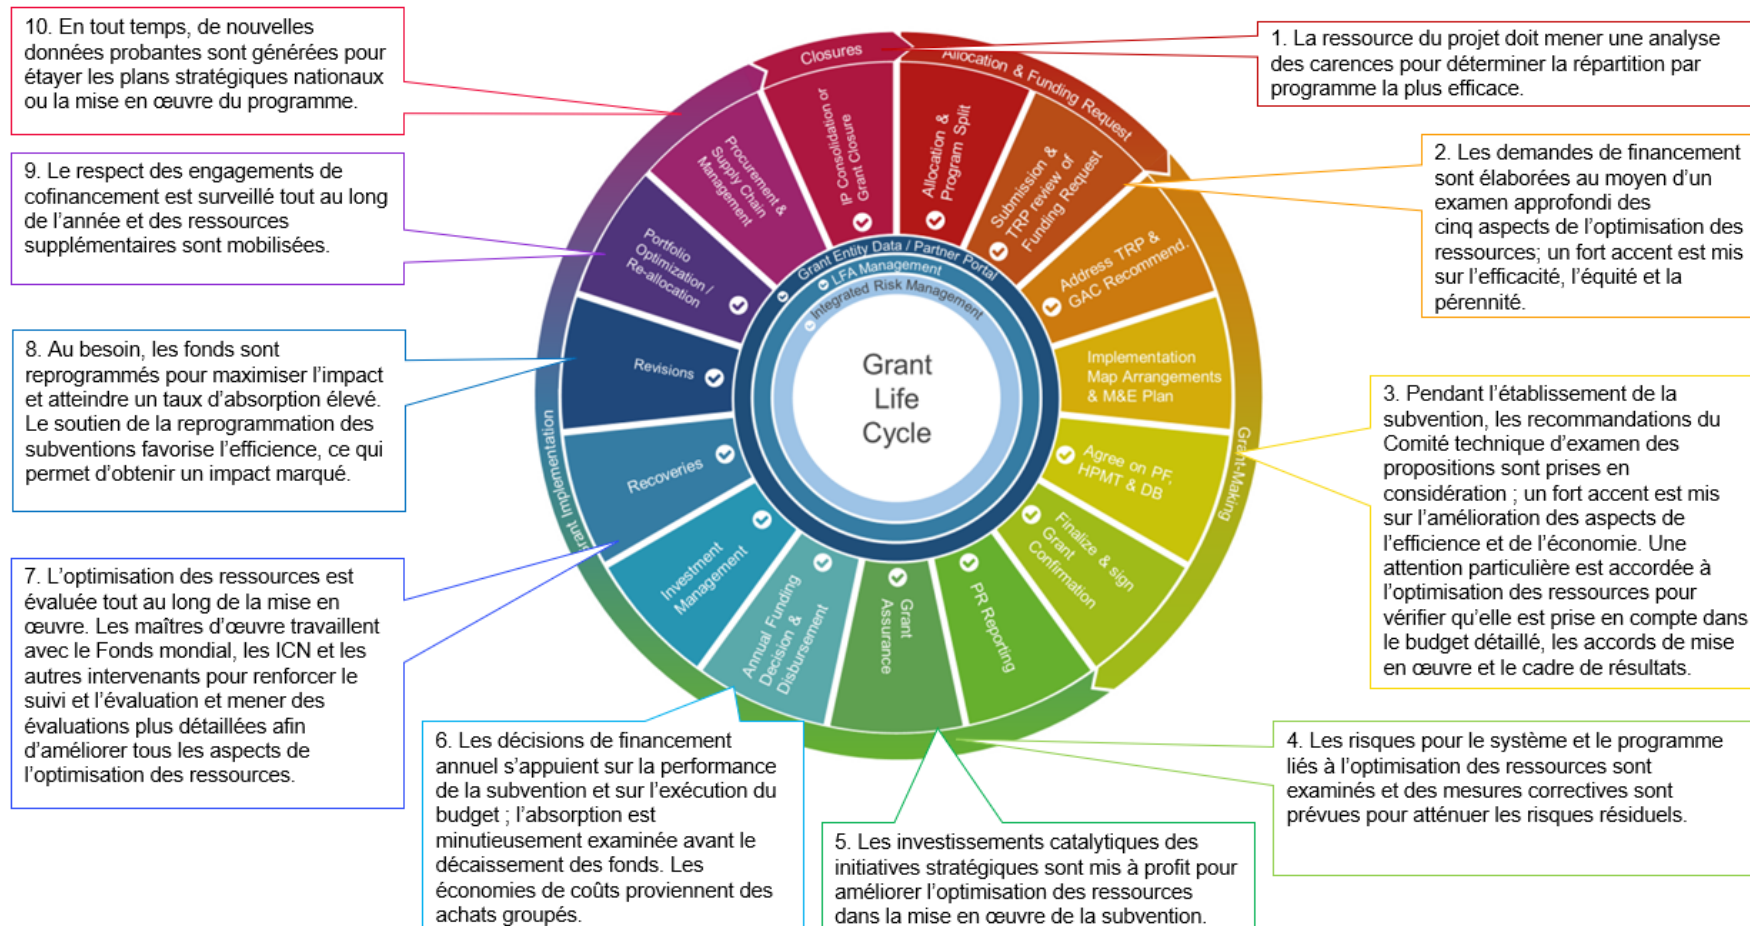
10. En tout temps, de nouvelles données probantes sont générées pour étayer les plans stratégiques nationaux ou la mise en œuvre du programme.

1. La ressource du projet doit mener une analyse des carences pour déterminer la répartition par programme la plus efficace.

9. Le respect des engagements de cofinancement est surveillé tout au long de l'année et des ressources supplémentaires sont mobilisées.

2. Les demandes de financement sont élaborées au moyen d'un examen approfondi des cinq aspects de l'optimisation des ressources; un fort accent est mis sur l'efficacité, l'équité et la pérennité.

8. Au besoin, les fonds sont reprogrammés pour maximiser l'impact et atteindre un taux d'absorption élevé. Le soutien de la reprogrammation des subventions favorise l'efficience, ce qui permet d'obtenir un impact marqué.

3. Pendant l'établissement de la subvention, les recommandations du Comité technique d'examen des propositions sont prises en considération ; un fort accent est mis sur l'amélioration des aspects de l'efficience et de l'économie. Une attention particulière est accordée à l'optimisation des ressources pour vérifier qu'elle est prise en compte dans le budget détaillé, les accords de mise en œuvre et le cadre de résultats.

7. L'optimisation des ressources est évaluée tout au long de la mise en œuvre. Les maîtres d'œuvre travaillent avec le Fonds mondial, les ICN et les autres intervenants pour renforcer le suivi et l'évaluation et mener des évaluations plus détaillées afin d'améliorer tous les aspects de l'optimisation des ressources.

4. Les risques pour le système et le programme liés à l'optimisation des ressources sont examinés et des mesures correctives sont prévues pour atténuer les risques résiduels.

6. Les décisions de financement annuel s'appuient sur la performance de la subvention et sur l'exécution du budget ; l'absorption est minutieusement examinée avant le décaissement des fonds. Les économies de coûts proviennent des achats groupés.

5. Les investissements catalytiques des initiatives stratégiques sont mis à profit pour améliorer l'optimisation des ressources dans la mise en œuvre de la subvention.

Closures
Allocation & Funding Request
Grant-Making
Grant Implementation
Procurement & Supply Chain Management
IP Consolidation or Grant Closure
Allocation & Program Split
Submission & TRP review of Funding Request
Address TRP & GAC Recommend.
Implementation Map Arrangements & M&E Plan
Agree on PF, HPMT & DB
Finalize & sign Grant Confirmation
PR Reporting
Grant Assurance
Annual Funding Decision & Disbursement
Investment Management
Recoveries
Revisions
Portfolio Optimization / Re-allocation
Grant Entity Data / Partner Portal
LFA Management
Integrated Risk Management
Grant Life Cycle